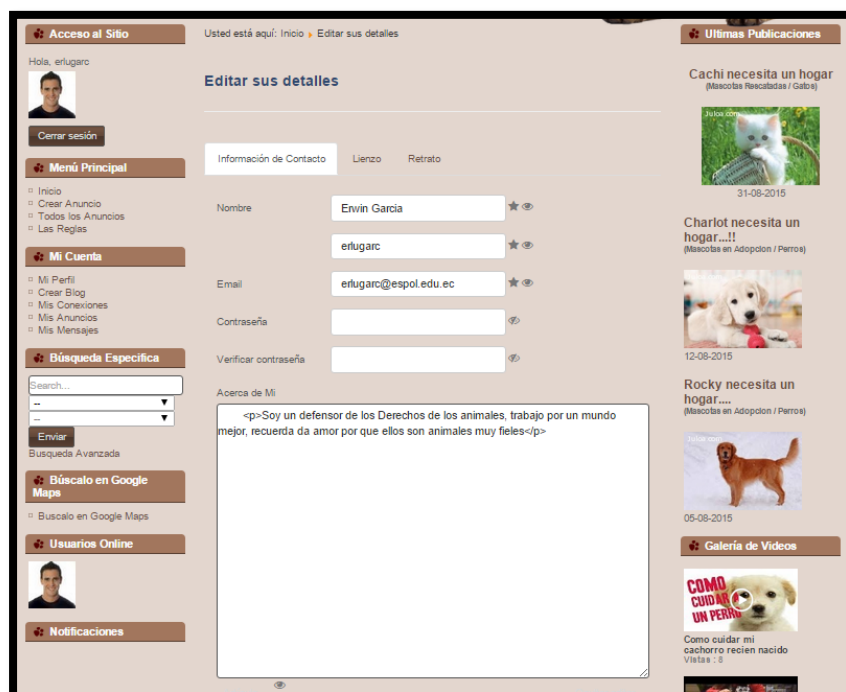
Acceso al Sitio

Hola, erlugarc

Cerrar sesión

Menú Principal

Inicio
Crear Anuncio
Todos los Anuncios
Las Reglas

Mi Cuenta

Mi Perfil
Crear Blog
Mis Conexiones
Mis Anuncios
Mis Mensajes

Búsqueda Especifica

Search...
--
--
Enviar
Busqueda Avanzada

Búscalo en Google Maps

Buscalo en Google Maps

Usuarios Online

Notificaciones

Usted está aquí: Inicio ▸ Editar sus detalles

Editar sus detalles

Información de Contacto Lienzo Retrato

Nombre Erwin Garcia

erlugarc

Email erlugarc@espol.edu.ec

Contraseña

Verificar contraseña

Acerca de Mi

<p>Soy un defensor de los Derechos de los animales, trabajo por un mundo mejor, recuerda da amor por que ellos son animales muy fieles</p>

Ultimas Publicaciones

Cachi necesita un hogar
(Mascotas Rescatadas / Gatos)

31-08-2015

Charlot necesita un hogar...!!
(Mascotas en Adopcion / Perros)

12-08-2015

Rocky necesita un hogar....
(Mascotas en Adopcion / Perros)

05-08-2015

Galería de Videos

COMO CUIDAR A UN PERRO

Como cuidar mi cachorro recien nacido
Vistas : 8